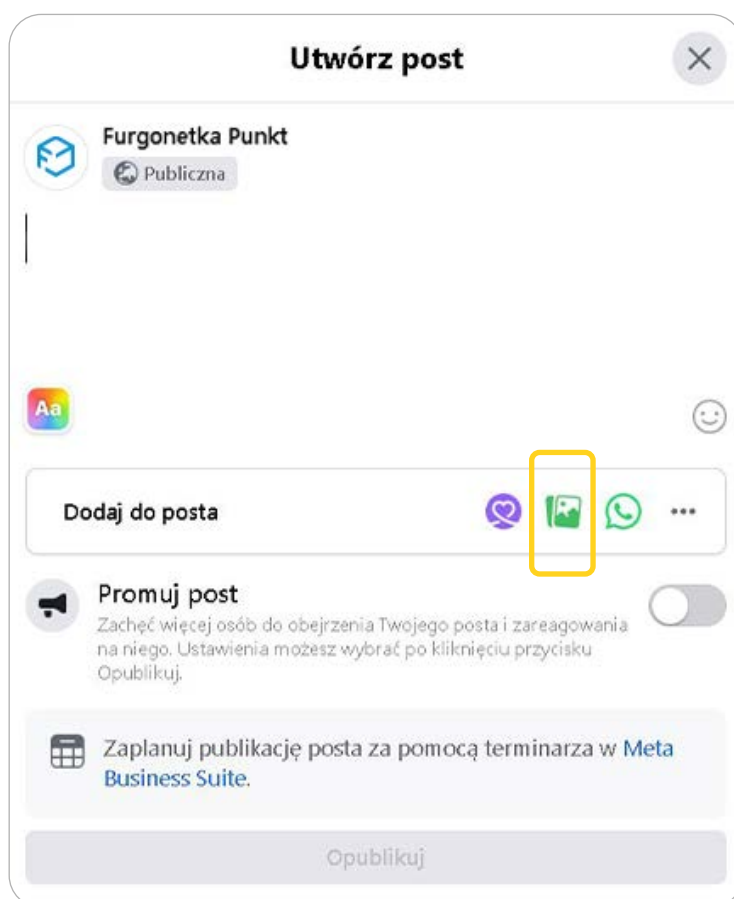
Utwórz post

Furgonetka Punkt
Publiczna

Aa

Dodaj do posta

Promuj post
Zachęć więcej osób do obejrzenia Twojego posta i zareagowania na niego. Ustawienia możesz wybrać po kliknięciu przycisku Opublikuj.

Zaplanuj publikację posta za pomocą terminarza w Meta Business Suite.

Opublikuj